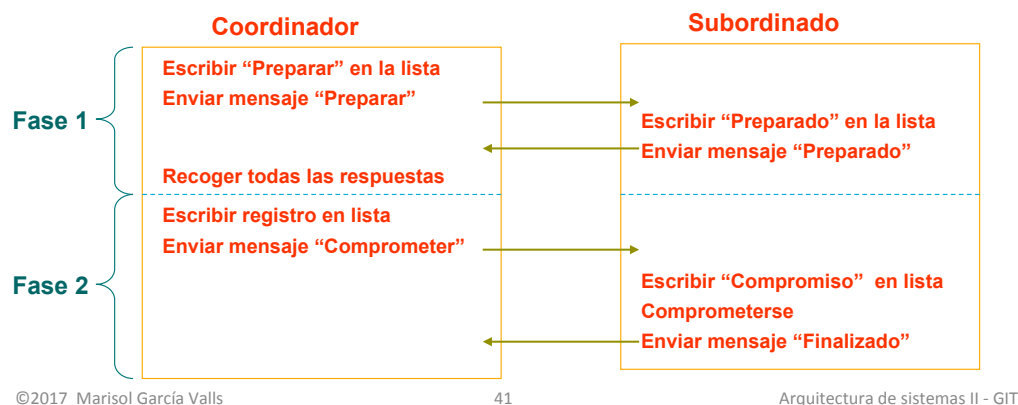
Coordinador

Subordinado

Fase 1

Escribir “Preparar” en la lista
Enviar mensaje “Preparar”

Escribir “Preparado” en la lista
Enviar mensaje “Preparado”

Recoger todas las respuestas

Fase 2

Escribir registro en lista
Enviar mensaje “Comprometer”

Escribir “Compromiso” en lista
Comprometerse
Enviar mensaje “Finalizado”

©2017 Marisol García Valls

41

Arquitectura de sistemas II - GIT